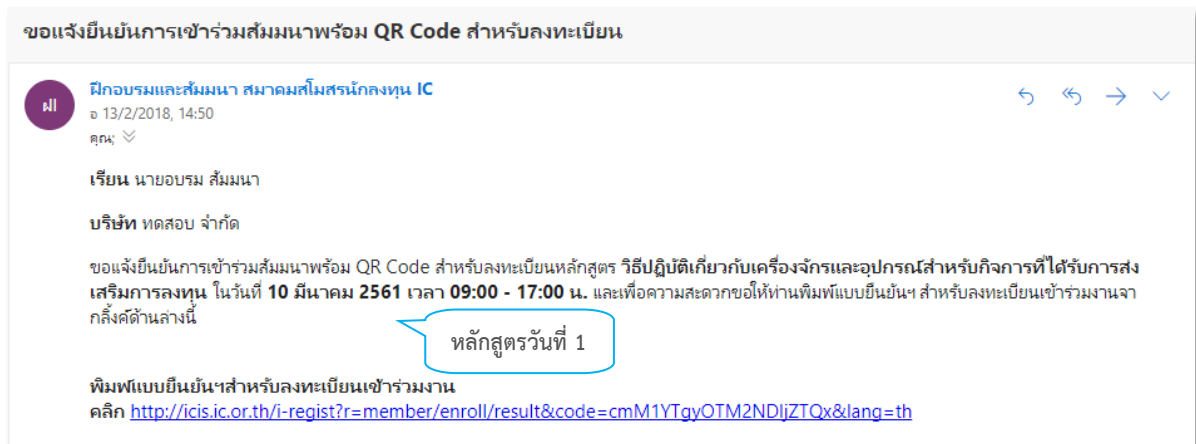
ขอแจ้งยืนยันการเข้าร่วมสัมมนาพร้อม QR Code สำหรับลงทะเบียน

ฝอ

ฝึกอบรมและสัมมนา สมาคมส่งเสริมนักลงทุน IC
อ 13/2/2018, 14:50
คุณ;

เรียน นายอบรม สัมมนา

บริษัท ทดสอบ จำกัด

ขอแจ้งยืนยันการเข้าร่วมสัมมนาพร้อม QR Code สำหรับลงทะเบียนหลักสูตร วิธีปฏิบัติเกี่ยวกับเครื่องจักรและอุปกรณ์สำหรับกิจการที่ได้รับการส่งเสริมการลงทุน ในวันที่ 10 มีนาคม 2561 เวลา 09:00 - 17:00 น. และเพื่อความสะดวกขอให้ท่านพิมพ์แบบยืนยันฯ สำหรับลงทะเบียนเข้าร่วมงานจากลิ้งค์ด้านล่างนี้

หลักสูตรวันที่ 1

พิมพ์แบบยืนยันฯสำหรับลงทะเบียนเข้าร่วมงาน
คลิก http://icis.ic.or.th/i-regist?r=member/enroll/result&code=cmM1YTgyOTM2NDljZTQx&lang=th